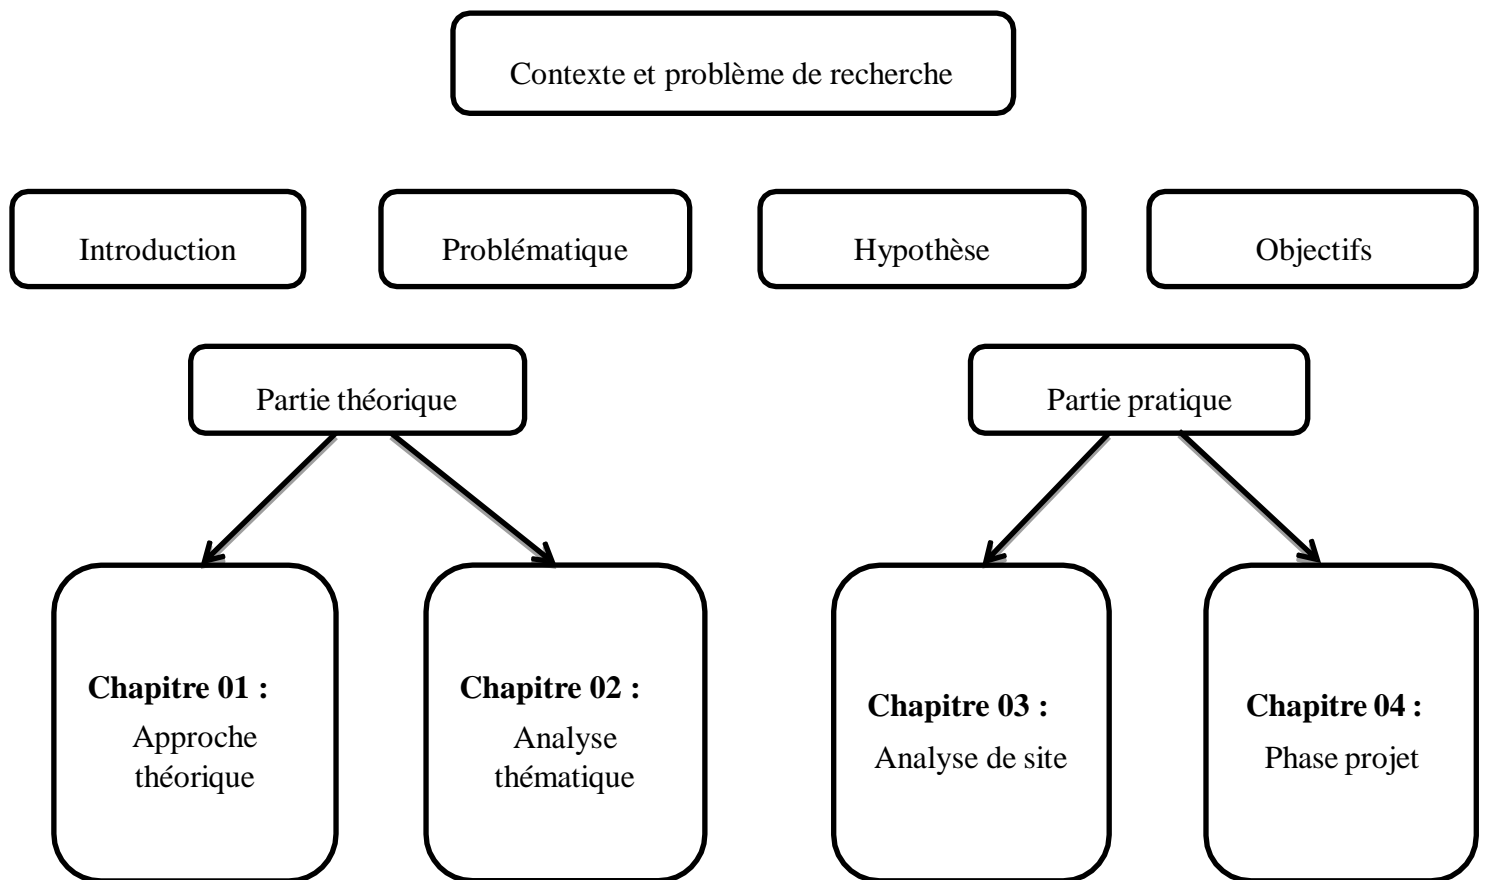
Contexte et problème de recherche

Introduction

Problématique

Hypothèse

Objectifs

Partie théorique

Partie pratique

**Chapitre 01 :**
Approche théorique

**Chapitre 02 :**
Analyse thématique

**Chapitre 03 :**
Analyse de site

**Chapitre 04 :**
Phase projet